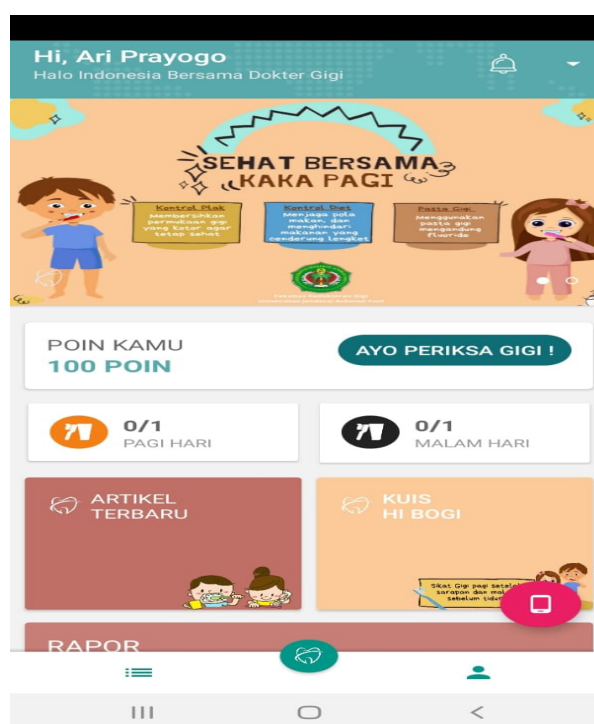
Hi, Ari Prayogo
Halo Indonesia Bersama Dokter Gigi

SEHAT BERSAMA KAKA PAGI

Kontrol Plak
Membersihkan permukaan gigi yang kotor agar tetap sehat

Kontrol Diet
Menjaga pola makan, dan menghindari makanan yang cenderung lengket

Pasta Gigi
Menggunakan pasta gigi mengandung fluoride

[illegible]

POIN KAMU
100 POIN

AYO PERIKSA GIGI !

0/1
PAGI HARI

0/1
MALAM HARI

ARTIKEL
TERBARU

KUIS
HI BOGI

Sikat Gigi pagi setelah sarapan dan malam sebelum tidur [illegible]

RAPOR